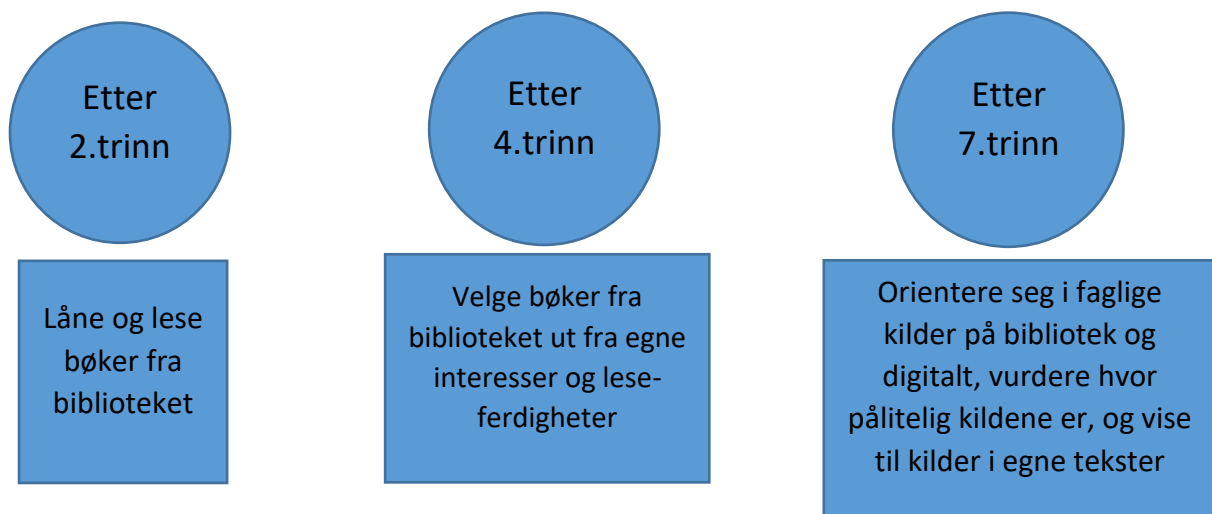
Etter 2.trinn

Låne og lese bøker fra biblioteket

Etter 4.trinn

Velge bøker fra biblioteket ut fra egne interesser og leseferdigheter

Etter 7.trinn

Orientere seg i faglige kilder på bibliotek og digitalt, vurdere hvor pålitelig kildene er, og vise til kilder i egne tekster